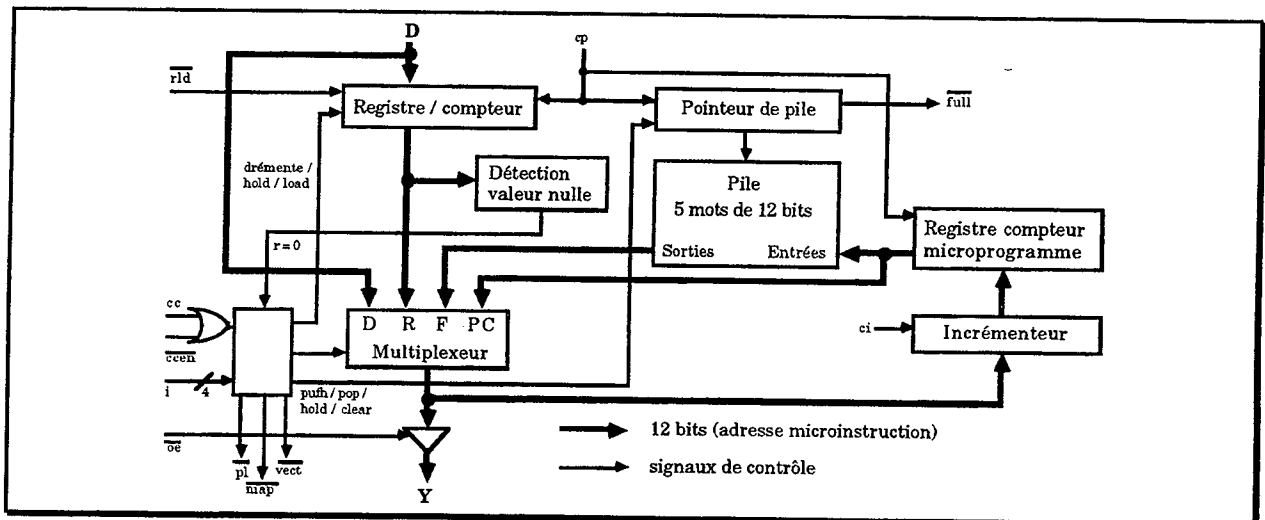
D

cp

$\overline{rld}$

Registre / compteur

Pointeur de pile

$\overline{full}$

drémente / hold / load

Détection valeur nulle

Pile
5 mots de 12 bits

Registre compteur microprogramme

r = 0

Sorties

Entrées

cc

$\overline{ccen}$

D R F PC
Multiplexeur

ci

Incrémenteur

i

4

pufh / pop / hold / clear

$\overline{oe}$

12 bits (adresse microinstruction)

signaux de contrôle

$\overline{pl}$

$\overline{map}$

$\overline{vect}$

Y